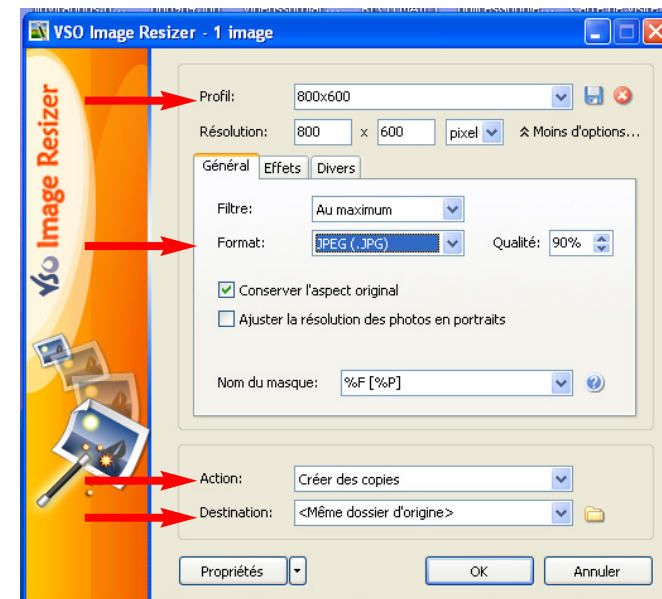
VSO Image Resizer - 1 image

VSO Image Resizer

Profil: 800x600

Résolution: 800 x 600 pixel

Moins d'options...

Général | Effets | Divers

Filtre: Au maximum

Format: JPEG (.JPG)

Qualité: 90%

Conserver l'aspect original

Ajuster la résolution des photos en portraits

Nom du masque: %F [%P]

Action: Créer des copies

Destination: <Même dossier d'origine>

Propriétés

OK

Annuler